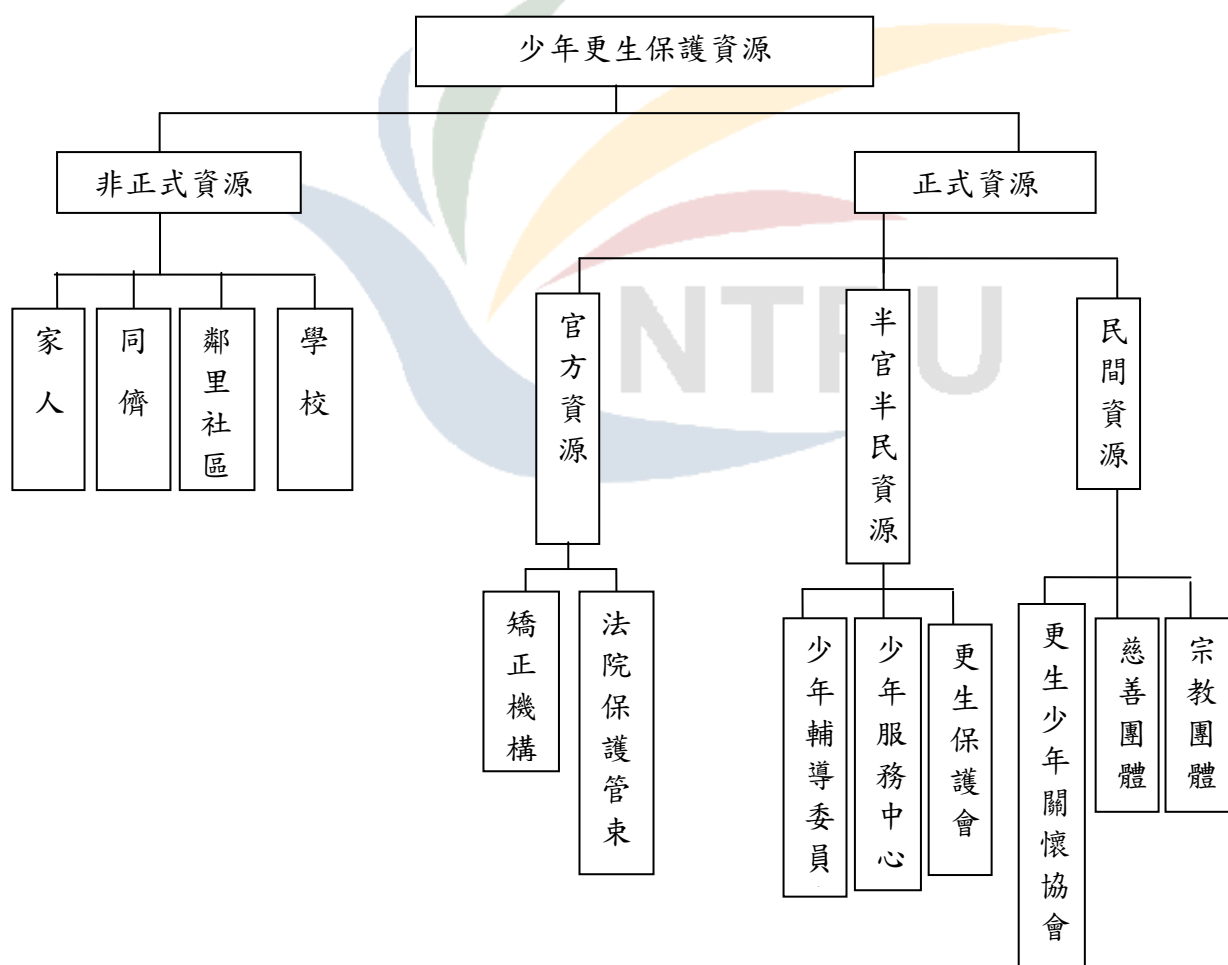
少年更生保護資源

非正式資源

家人

同儕

鄰里社區

學校

正式資源

官方資源

矯正機構

法院保護管束

半官半民資源

少年輔導委員

少年服務中心

更生保護會

民間資源

更生少年關懷協會

慈善團體

宗教團體

NTPU